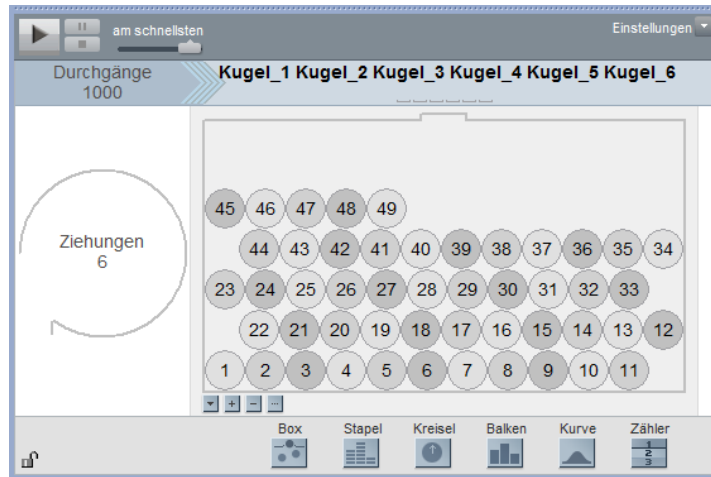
am schnellsten

Einstellungen

Durchgänge
1000

Kugel_1 Kugel_2 Kugel_3 Kugel_4 Kugel_5 Kugel_6

Ziehungen
6

45 46 47 48 49

44 43 42 41 40 39 38 37 36 35 34

23 24 25 26 27 28 29 30 31 32 33

22 21 20 19 18 17 16 15 14 13 12

1 2 3 4 5 6 7 8 9 10 11

Box Stapel Kreisel Balken Kurve Zähler

$\frac{1}{2}$
3